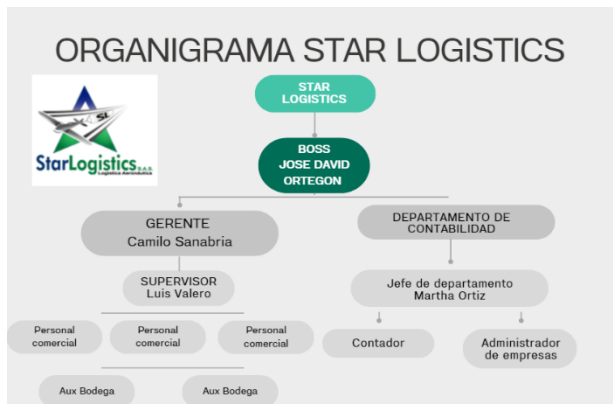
ORGANIGRAMA STAR LOGISTICS

SL

StarLogistics S.A.S.

Logística Aeronáutica

STAR LOGISTICS

BOSS JOSE DAVID ORTEGON

GERENTE Camilo Sanabria

DEPARTAMENTO DE CONTABILIDAD

SUPERVISOR Luis Valero

Jefe de departamento Martha Ortiz

Personal comercial

Personal comercial

Personal comercial

Contador

Administrador de empresas

Aux Bodega

Aux Bodega